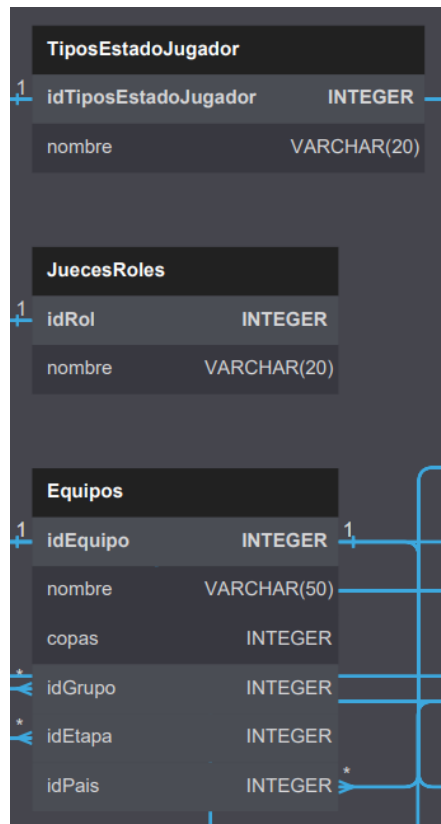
TiposEstadoJugador

1 idTiposEstadoJugador INTEGER

nombre VARCHAR(20)

JuecesRoles

1 idRol INTEGER

nombre VARCHAR(20)

Equipos

1 idEquipo INTEGER 1

nombre VARCHAR(50)

copas INTEGER

* idGrupo INTEGER

* idEtapa INTEGER

idPais INTEGER *